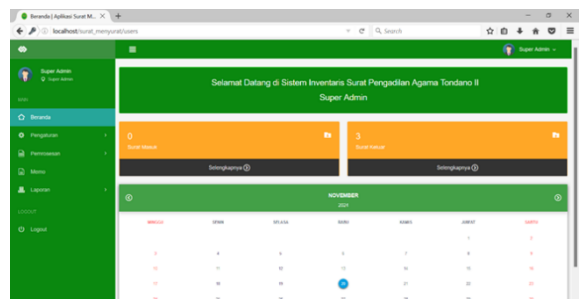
Beranda | Aplikasi Surat M...
localhost/surat_menyurat/users
Search
Super Admin
Super Admin
Super Admin
MAIN
Beranda
Pengaturan
Permohonan
Memo
Laporan
LOGOUT
Logout
Selamat Datang di Sistem Inventaris Surat Pengadilan Agama Tondano II
Super Admin
0
Surat Masuk
Selengkapnya
3
Surat Keluar
Selengkapnya
NOVEMBER
2021

| MINGGU | SENIN | SELASA | RABU | KAMIS | JUMAT | SABTU |
|---|---|---|---|---|---|---|
| | | | | | 1 | 2 |
| 3 | 4 | 5 | 6 | 7 | 8 | 9 |
| 10 | 11 | 12 | 13 | 14 | 15 | 16 |
| 17 | 18 | 19 | 20 | 21 | 22 | 23 |